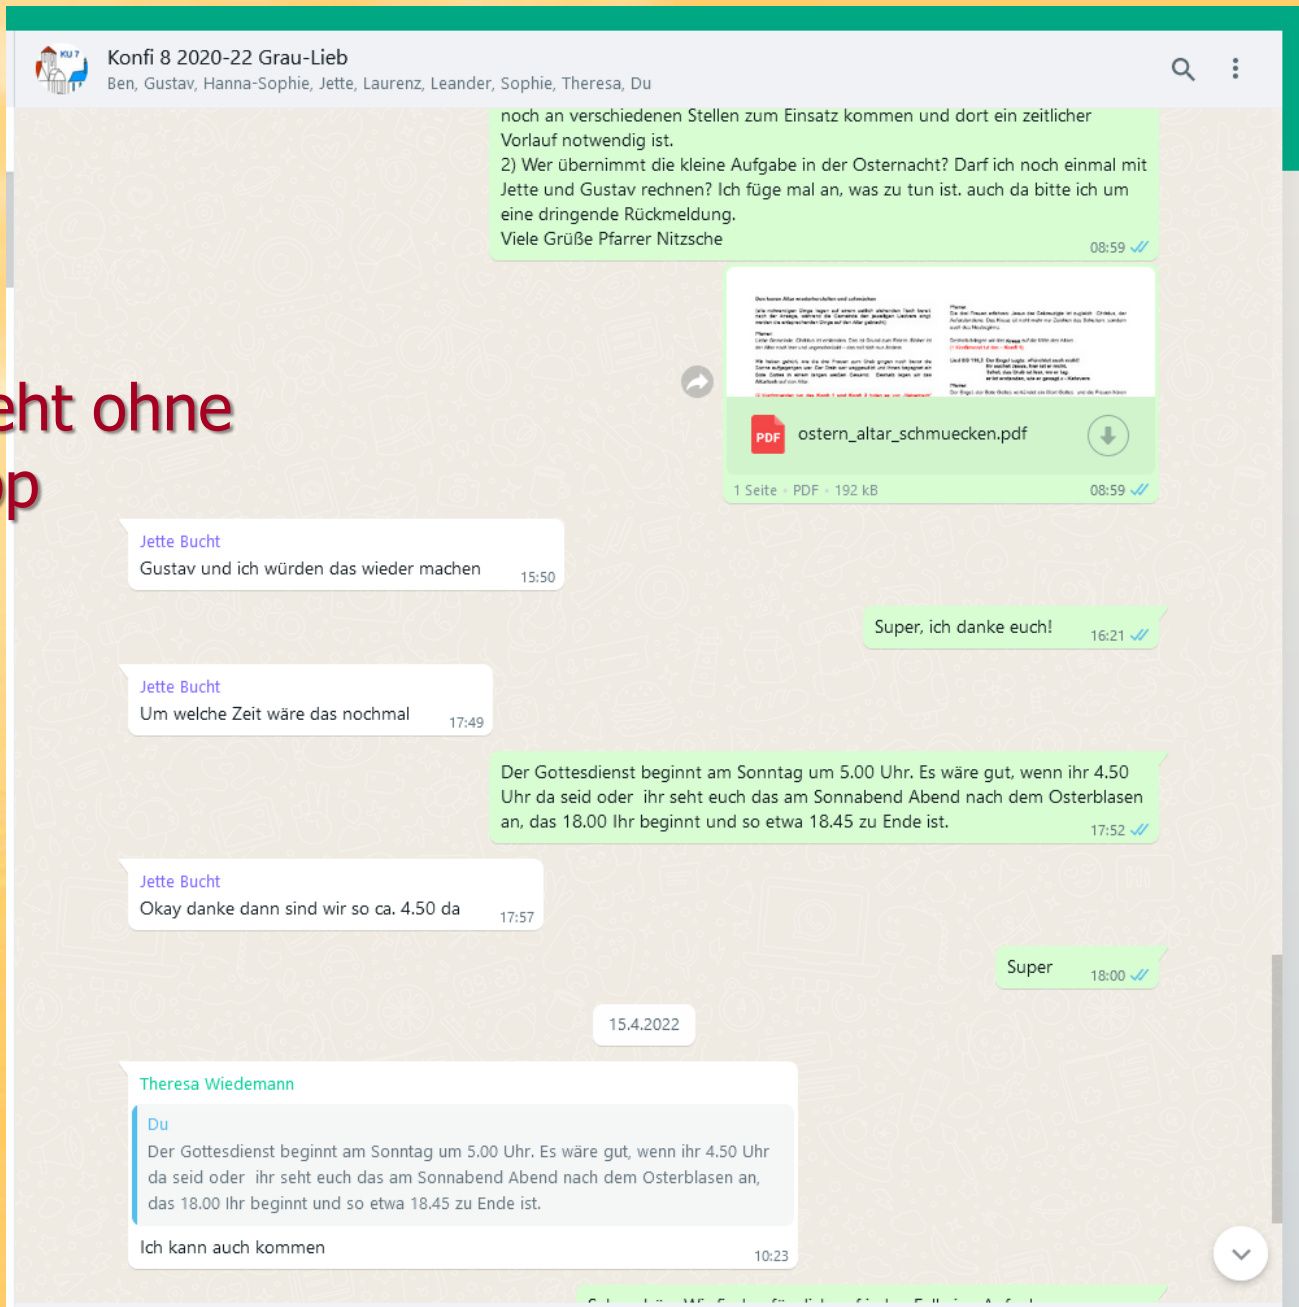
KU 7

Konfi 8 2020-22 Grau-Lieb
Ben, Gustav, Hanna-Sophie, Jette, Laurenz, Leander, Sophie, Theresa, Du

noch an verschiedenen Stellen zum Einsatz kommen und dort ein zeitlicher Vorlauf notwendig ist.
2) Wer übernimmt die kleine Aufgabe in der Osternacht? Darf ich noch einmal mit Jette und Gustav rechnen? Ich füge mal an, was zu tun ist. auch da bitte ich um eine dringende Rückmeldung.
Viele Grüße Pfarrer Nitzsche
08:59

eht ohne
p

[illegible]

PDF ostern_altar_schmuecken.pdf
1 Seite • PDF • 192 kB 08:59

Jette Bucht
Gustav und ich würden das wieder machen 15:50

Super, ich danke euch! 16:21

Jette Bucht
Um welche Zeit wäre das nochmal 17:49

Der Gottesdienst beginnt am Sonntag um 5.00 Uhr. Es wäre gut, wenn ihr 4.50 Uhr da seid oder ihr seht euch das am Sonnabend Abend nach dem Osterblasen an, das 18.00 Ihr beginnt und so etwa 18.45 zu Ende ist. 17:52

Jette Bucht
Okay danke dann sind wir so ca. 4.50 da 17:57

Super 18:00

15.4.2022

Theresa Wiedemann
Du
Der Gottesdienst beginnt am Sonntag um 5.00 Uhr. Es wäre gut, wenn ihr 4.50 Uhr da seid oder ihr seht euch das am Sonnabend Abend nach dem Osterblasen an, das 18.00 Ihr beginnt und so etwa 18.45 zu Ende ist.
Ich kann auch kommen 10:23

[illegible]